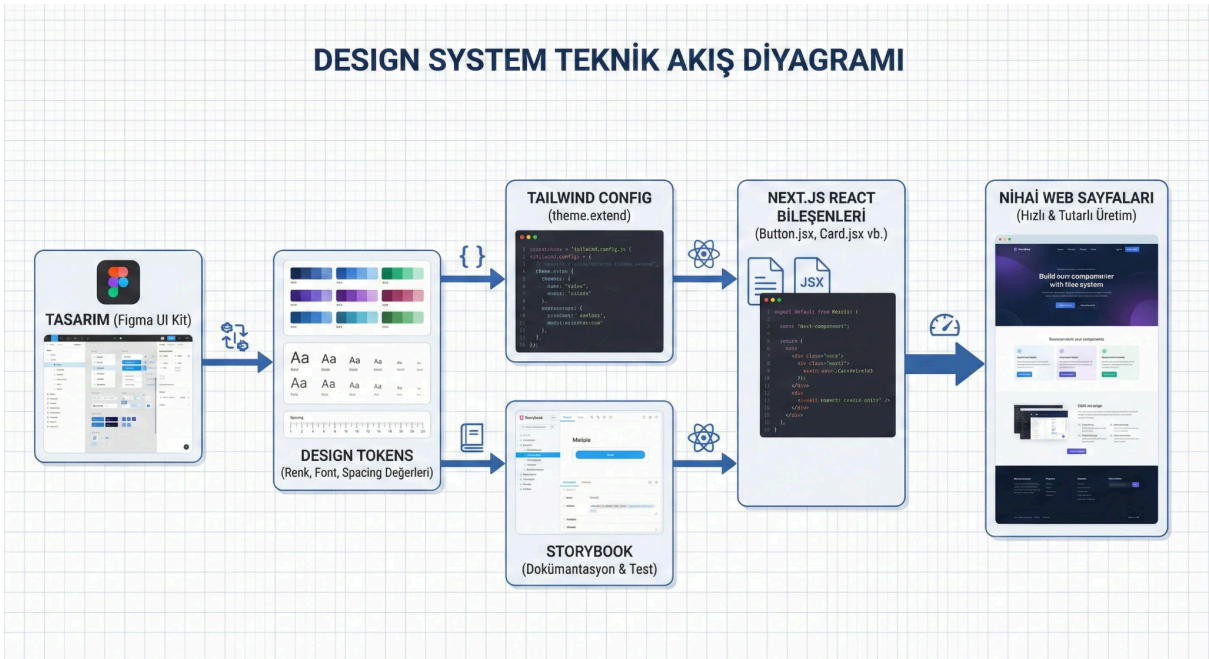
DESIGN SYSTEM TEKNİK AKIŞ DİYAGRAMI

TASARIM (Figma UI Kit)

DESIGN TOKENS
(Renk, Font, Spacing Değerleri)

Aa Aa Aa Aa Aa Aa Aa

Spacing

{ }

TAILWIND CONFIG
(theme.extend)

NEXT.JS REACT BİLEŞENLERİ
(Button.jsx, Card.jsx vb.)

JSX

STORYBOOK
(Dokümantasyon & Test)

Storybook

NİHAİ WEB SAYFALARI
(Hızlı & Tutarlı Üretim)

Build ourr compomeer with filee system